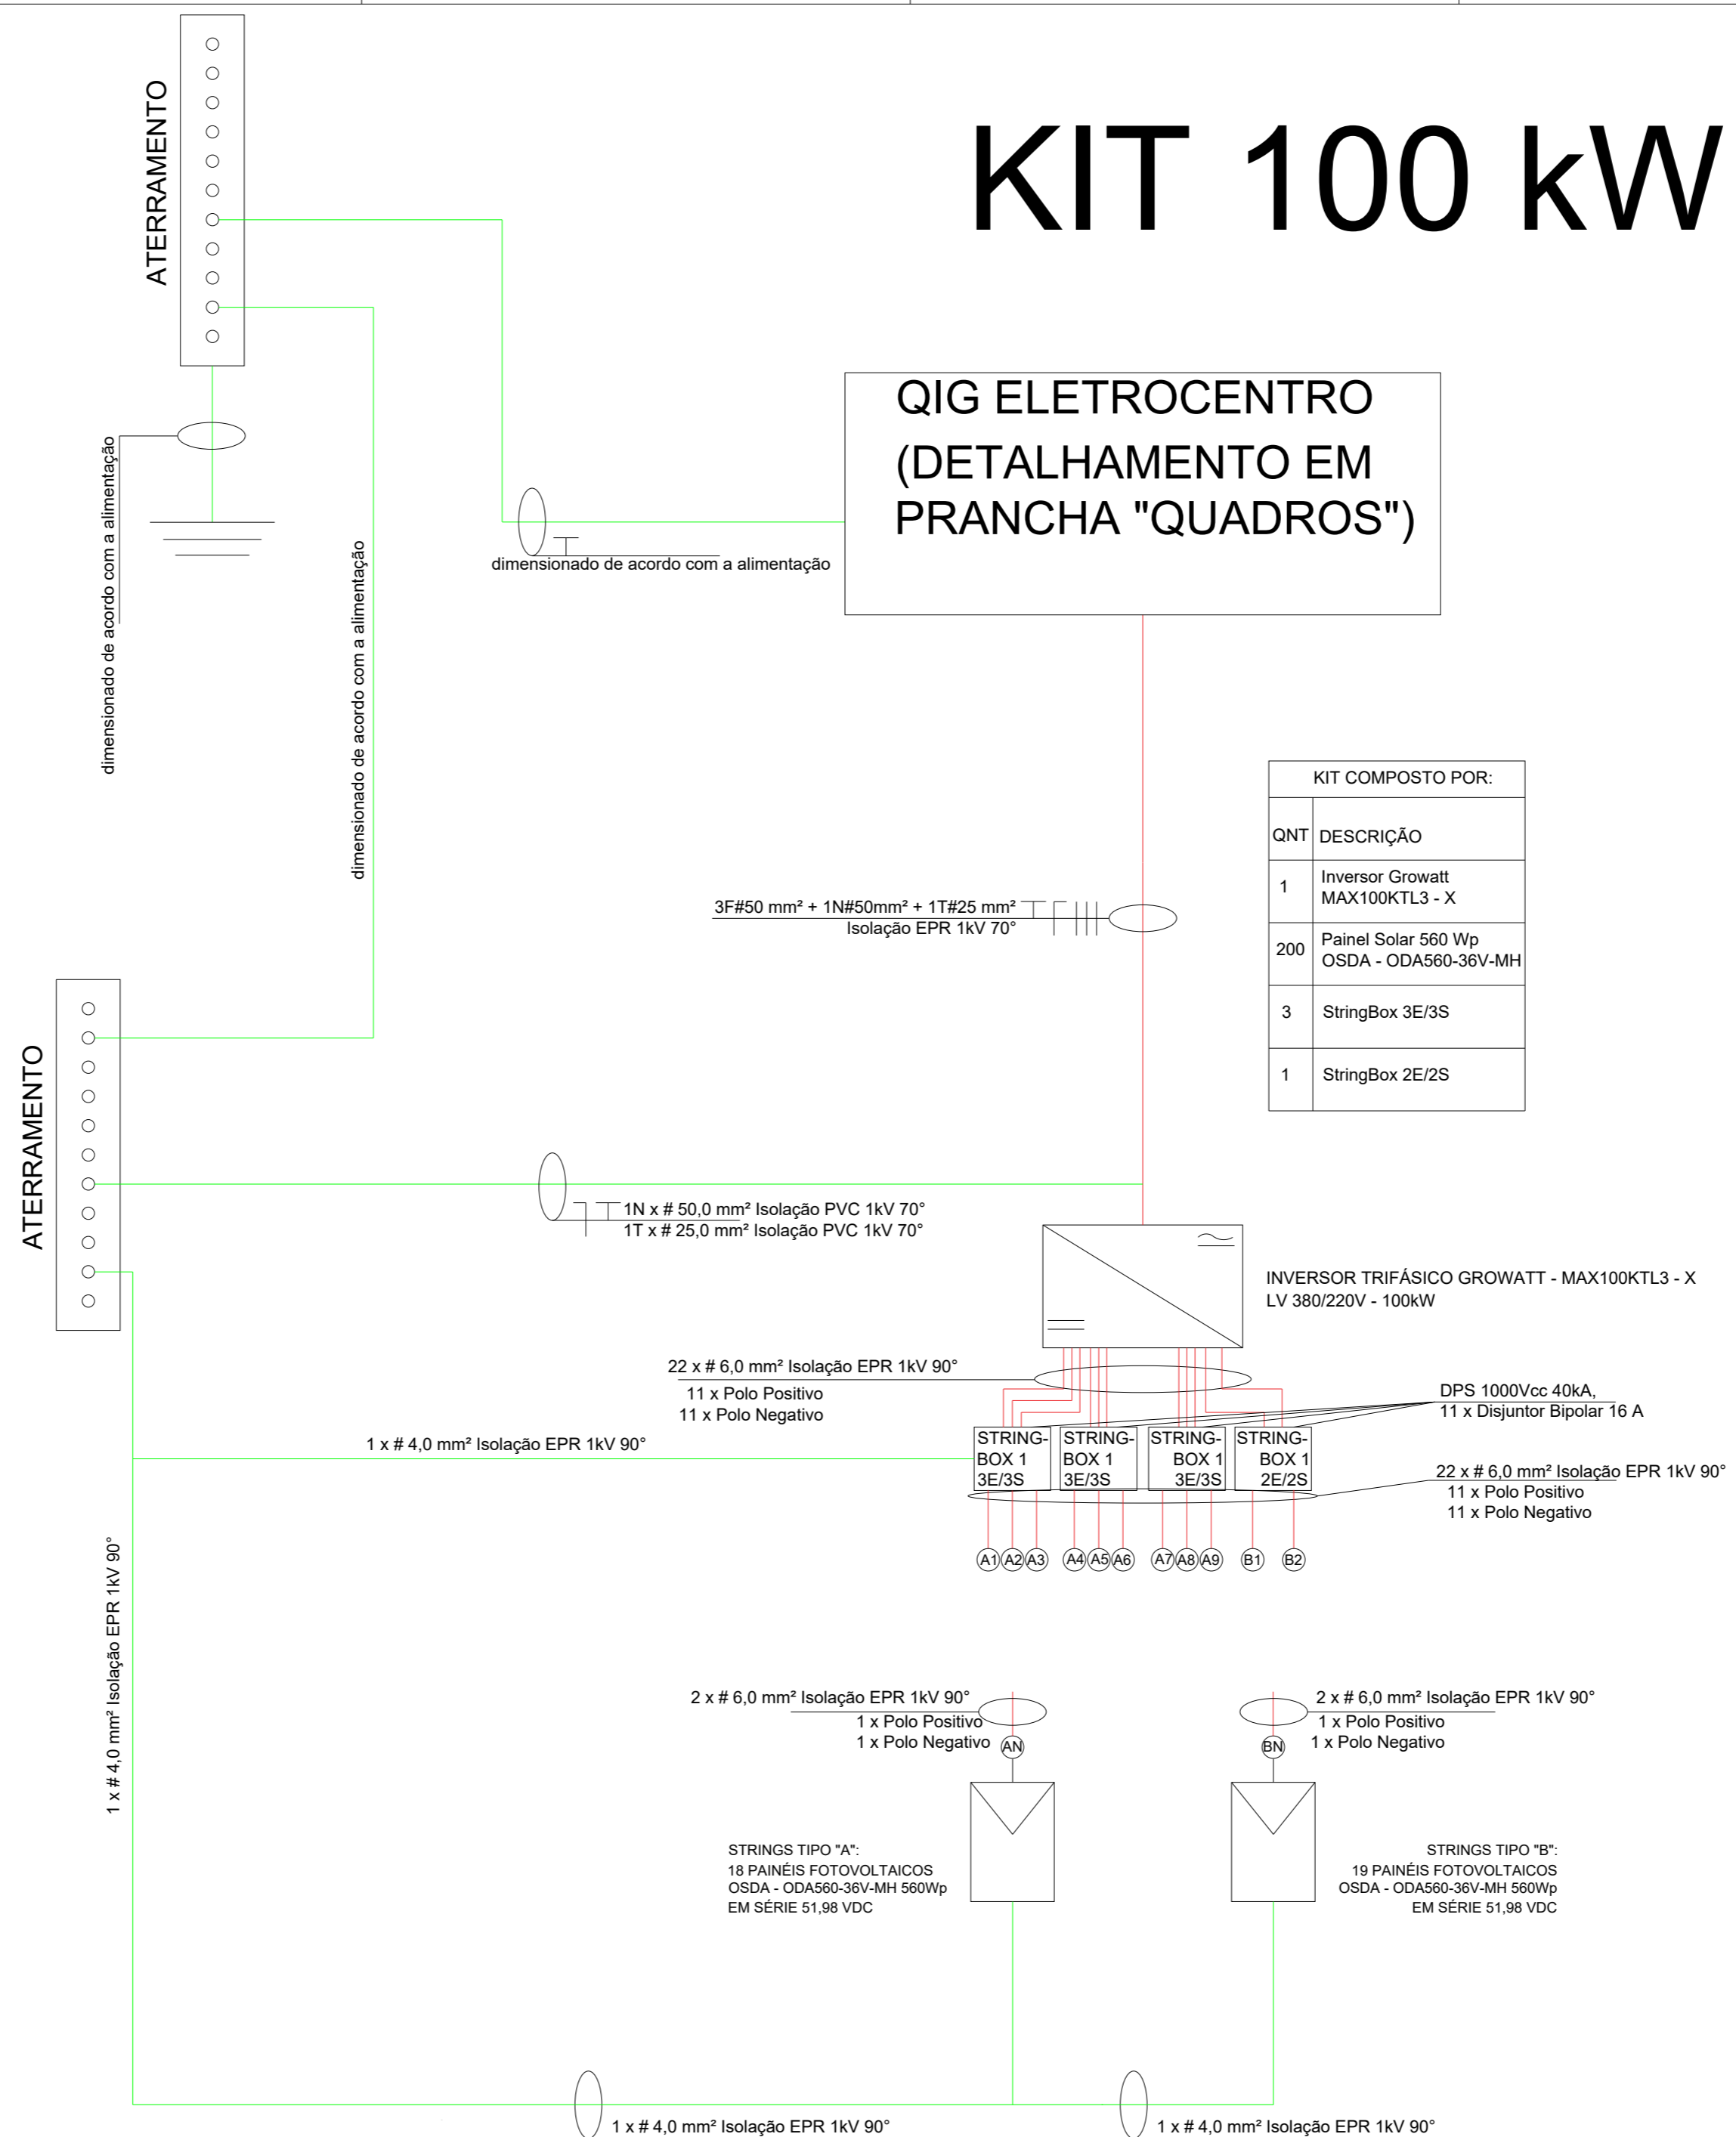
ATERRAMENTO

KIT 100 kW

dimensionado de acordo com a alimentação

dimensionado de acordo com a alimentação

QIG ELETROCENTRO (DETALHAMENTO EM PRANCHA "QUADROS")

dimensionado de acordo com a alimentação

KIT COMPOSTO POR:

| QNT | DESCRIÇÃO |
|---|---|
| 1 | Inversor Growatt MAX100KTL3 - X |
| 200 | Painel Solar 560 Wp OSDA - ODA560-36V-MH |
| 3 | StringBox 3E/3S |
| 1 | StringBox 2E/2S |

3F#50 mm² + 1N#50mm² + 1T#25 mm²
Isolação EPR 1kV 70°

ATERRAMENTO

1N x # 50,0 mm² Isolação PVC 1kV 70°
1T x # 25,0 mm² Isolação PVC 1kV 70°

INVERSOR TRIFÁSICO GROWATT - MAX100KTL3 - X
LV 380/220V - 100kW

22 x # 6,0 mm² Isolação EPR 1kV 90°
11 x Polo Positivo
11 x Polo Negativo

DPS 1000Vcc 40kA,
11 x Disjuntor Bipolar 16 A

1 x # 4,0 mm² Isolação EPR 1kV 90°

STRING-BOX 1 3E/3S
STRING-BOX 1 3E/3S
STRING-BOX 1 3E/3S
STRING-BOX 1 2E/2S

22 x # 6,0 mm² Isolação EPR 1kV 90°
11 x Polo Positivo
11 x Polo Negativo

A1 A2 A3 A4 A5 A6 A7 A8 A9 B1 B2

1 x # 4,0 mm² Isolação EPR 1kV 90°

2 x # 6,0 mm² Isolação EPR 1kV 90°
1 x Polo Positivo
1 x Polo Negativo
AN

2 x # 6,0 mm² Isolação EPR 1kV 90°
1 x Polo Positivo
1 x Polo Negativo
BN

STRINGS TIPO "A":
18 PAINÉIS FOTOVOLTAICOS
OSDA - ODA560-36V-MH 560Wp
EM SÉRIE 51,98 VDC

STRINGS TIPO "B":
19 PAINÉIS FOTOVOLTAICOS
OSDA - ODA560-36V-MH 560Wp
EM SÉRIE 51,98 VDC

1 x # 4,0 mm² Isolação EPR 1kV 90°

1 x # 4,0 mm² Isolação EPR 1kV 90°